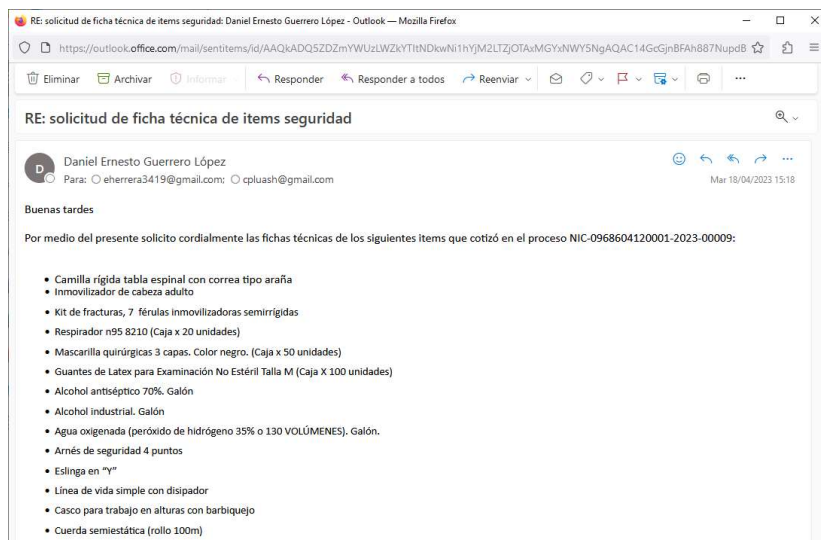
RE: solicitud de ficha técnica de items seguridad: Daniel Ernesto Guerrero López - Outlook — Mozilla Firefox

https://outlook.office.com/mail/sentitems/id/AAQkADQ5ZDZmYWUzLWZkYTItNDkwNi1hYjM2LTZjOTAxMGYxNWY5NgAQAC14GcGjnBFAh887NupdB

Eliminar Archivar Informar Responder Responder a todos Reenviar ...

RE: solicitud de ficha técnica de items seguridad

D Daniel Ernesto Guerrero López
Para: eherrera3419@gmail.com; cpluash@gmail.com
Mar 18/04/2023 15:18

Buenas tardes

Por medio del presente solicito cordialmente las fichas técnicas de los siguientes items que cotizó en el proceso NIC-0968604120001-2023-00009:

- Camilla rígida tabla espinal con correa tipo araña
- Inmovilizador de cabeza adulto
- Kit de fracturas, 7 férulas inmovilizadoras semirrígidas
- Respirador n95 8210 (Caja x 20 unidades)
- Mascarilla quirúrgicas 3 capas. Color negro. (Caja x 50 unidades)
- Guantes de Latex para Examinación No Estéril Talla M (Caja X 100 unidades)
- Alcohol antiséptico 70%. Galón
- Alcohol industrial. Galón
- Agua oxigenada (peróxido de hidrógeno 35% o 130 VOLÚMENES). Galón.
- Arnés de seguridad 4 puntos
- Eslinga en "Y"
- Línea de vida simple con disipador
- Casco para trabajo en alturas con barbiquejo
- Cuerda semiestática (rollo 100m)